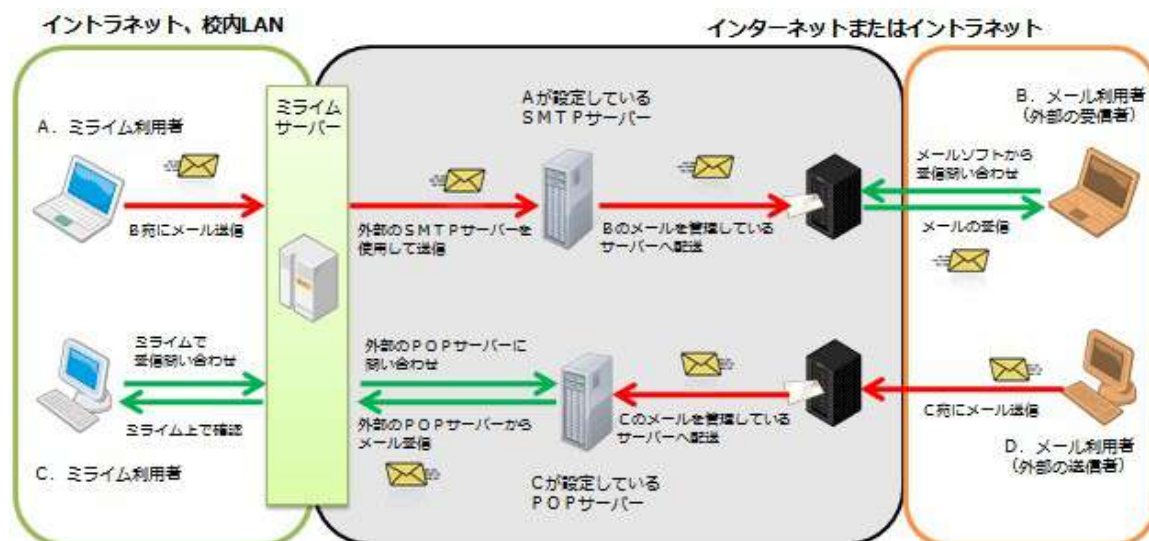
イントラネット、校内LAN

インターネットまたはイントラネット

A．ミライム利用者

ミライムサーバー

Aが設定している
ＳＭＴＰサーバー

B．メール利用者
（外部の受信者）

B宛にメール送信

外部のＳＭＴＰサーバーを使用して送信

Bのメールを管理しているサーバーへ配送

メールソフトから受信問い合わせ

メールの受信

ミライムで受信問い合わせ

ミライム上で確認

外部のＰＯＰサーバーに問い合わせ

外部のＰＯＰサーバーからメール受信

Cのメールを管理しているサーバーへ配送

C宛にメール送信

D．メール利用者
（外部の送信者）

C．ミライム利用者

Cが設定している
ＰＯＰサーバー